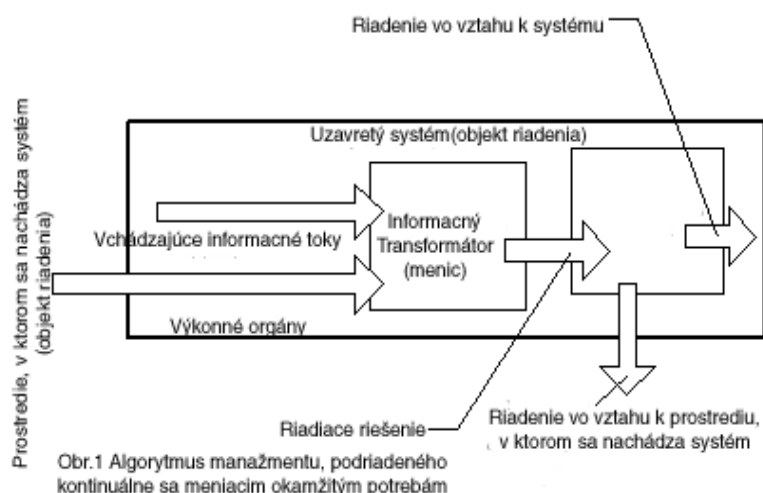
Riadenie vo vztahu k systému

Prostredie, v ktorom sa nachádza systém (objekt riadenia)

Uzavretý systém(objekt riadenia)

Vchádzajúce informacné toky

Informacný Transformátor (menic)

Výkonné orgány

Riadiace riešenie

Riadenie vo vztahu k prostrediu, v ktorom sa nachádza systém

Obr.1 Algorytmus manažmentu, podriadeného kontinuálne sa meniacim okamžitým potrebám